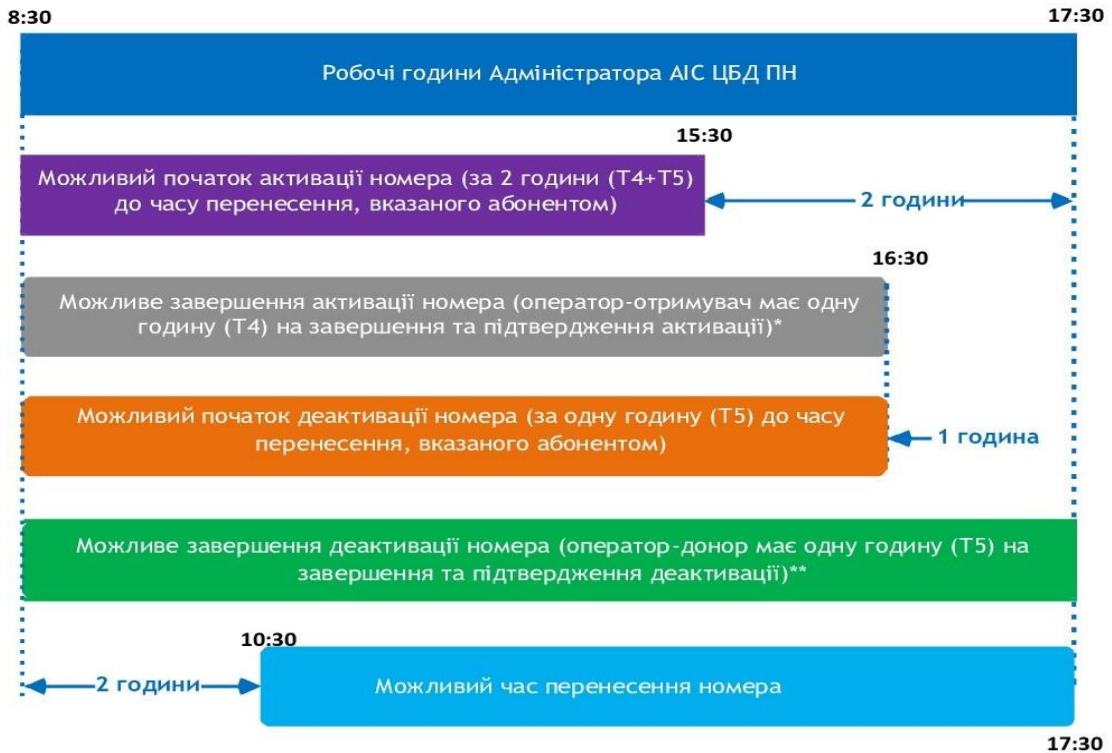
8:30

17:30

Робочі години Адміністратора АІС ЦБД ПН

15:30

Можливий початок активації номера (за 2 години (Т4+Т5) до часу перенесення, вказаного абонентом)

2 години

16:30

Можливе завершення активації номера (оператор-отримувач має одну годину (Т4) на завершення та підтвердження активації)*

Можливий початок деактивації номера (за одну годину (Т5) до часу перенесення, вказаного абонентом)

1 година

Можливе завершення деактивації номера (оператор-донор має одну годину (Т5) на завершення та підтвердження деактивації)**

10:30

2 години

Можливий час перенесення номера

17:30